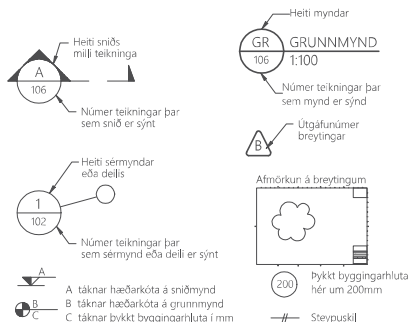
Heiti sniðs milli teikninga

A

106

Númer teikningar þar sem snið er sýnt

Heiti myndar

GR

106

GRUNNMYND

1:100

Númer teikningar þar sem mynd er sýnd

Útgáfunúmer breytingar

B

Heiti sérmyndar eða deilis

1

102

Númer teikningar þar sem sérmynd eða deili er sýnt

Afmörkun á breytingum

A

B

C

A táknar hæðarkóta á sniðmynd

B táknar hæðarkóta á grunnmynd

C táknar þykkt byggingarhluta í mm

200

Þykkt byggingarhluta hér um 200mm

Steypuskil